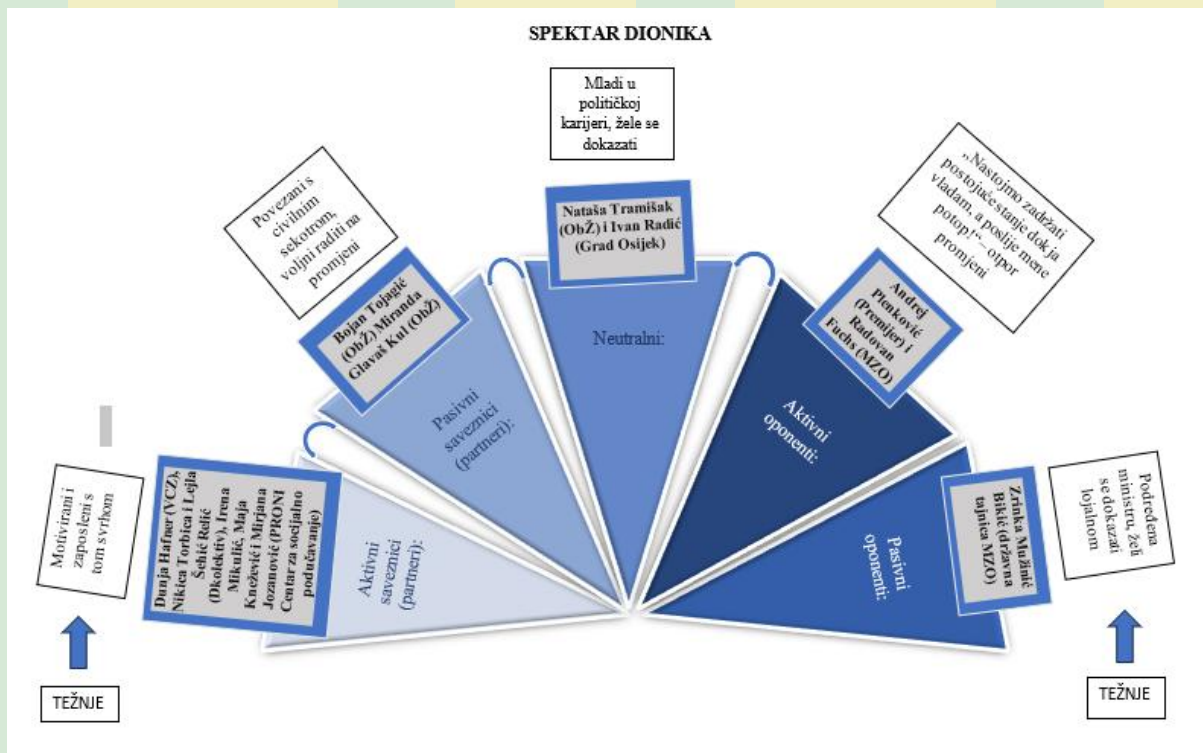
SPEKTAR DIONIKA

Motivirani i zaposleni s tom svrhom

TEŽNJE

Dunja Hafner (VCZ), Nikica Torbica i Lejla Šehić Relić (Dkolektiv), Irena Mikulić, Maja Knežević i Mirjana Jozanović (PRONI Centar za socijalno podučavanje)

Aktivni saveznici (partneri):

Povezani s civilnim sekotrom, voljni raditi na promjeni

Bojan Tojagić (ObŽ) Miranda Glavaš Kul (ObŽ)

Pasivni saveznici (partneri):

Mladi u političkoj karijeri, žele se dokazati

Nataša Tramišak (ObŽ) i Ivan Radić (Grad Osijek)

Neutralni:

„Nastojimo zadržati postojuće stanje dok ja vladam, a poslije mene potop!"– otpor promjeni

Andrej Plenković (Premijer) i Radovan Fuchs (MZO)

Aktivni oponenti:

Podređena ministru, želi se dokazati lojalnom

Žrinka Mužinić Bikić (državna tajnica MZO)

Pasivni oponenti:

TEŽNJE